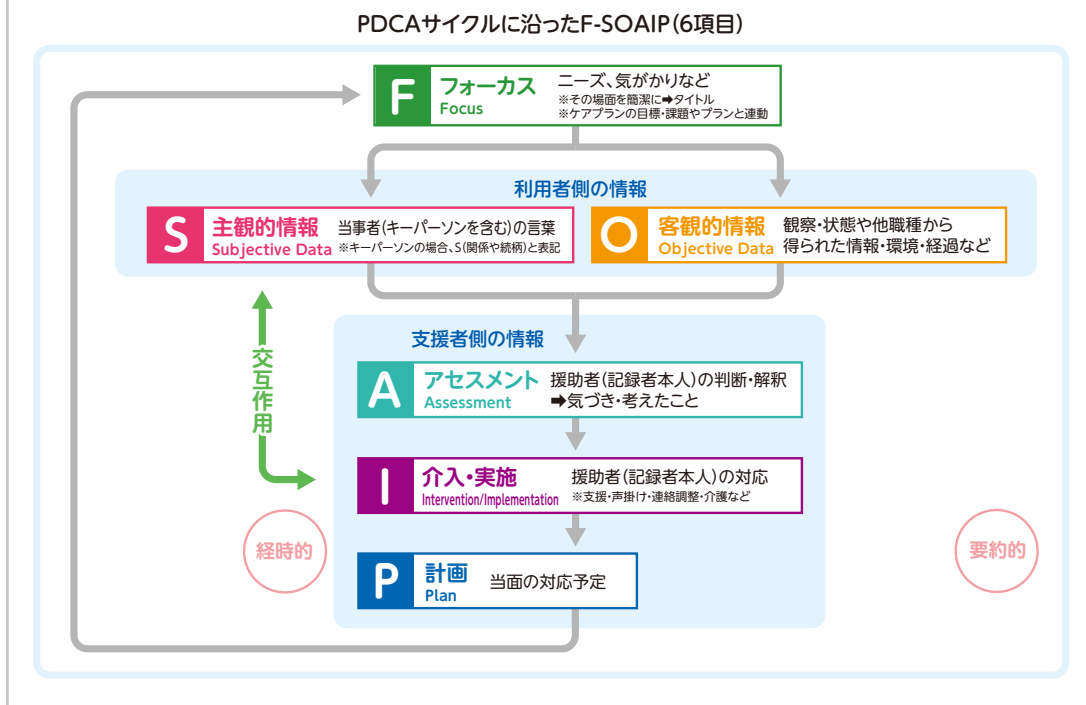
PDCAサイクルに沿ったF-SOAIP(6項目)

F フォーカス Focus
ニーズ、気がかりなど
※その場面を簡潔に➡タイトル
※ケアプランの目標・課題やプランと連動

利用者側の情報

S 主観的情報 Subjective Data
当事者(キーパーソンを含む)の言葉
※キーパーソンの場合、S(関係や続柄)と表記

O 客観的情報 Objective Data
観察・状態や他職種から得られた情報・環境・経過など

支援者側の情報

交互作用

A アセスメント Assessment
援助者(記録者本人)の判断・解釈
➡気づき・考えたこと

I 介入・実施 Intervention/Implementation
援助者(記録者本人)の対応
※支援・声掛け・連絡調整・介護など

経時的

要約的

P 計画 Plan
当面の対応予定